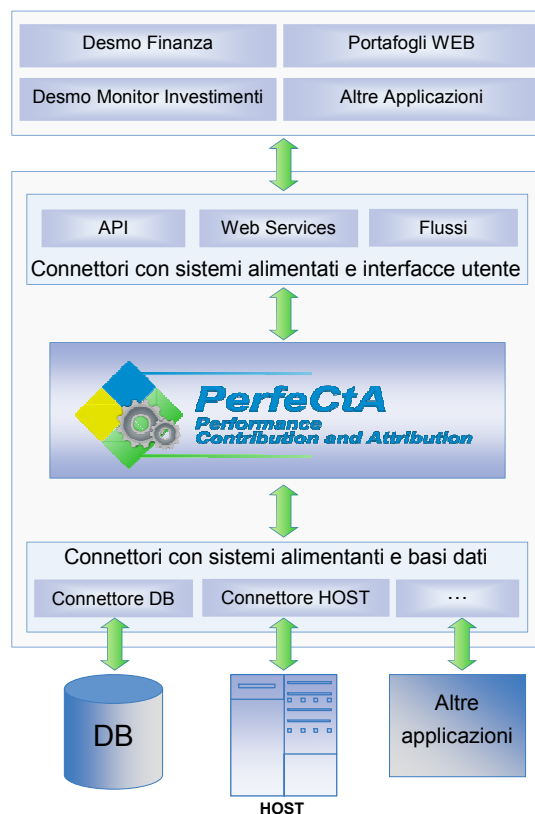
Desmo Finanza

Portafogli WEB

Desmo Monitor Investimenti

Altre Applicazioni

API

Web Services

Flussi

Connettori con sistemi alimentati e interfacce utente

PerfeCtA
Performance
Contribution and Attribution

Connettori con sistemi alimentanti e basi dati

Connettore DB

Connettore HOST

…

DB

HOST

Altre applicazioni